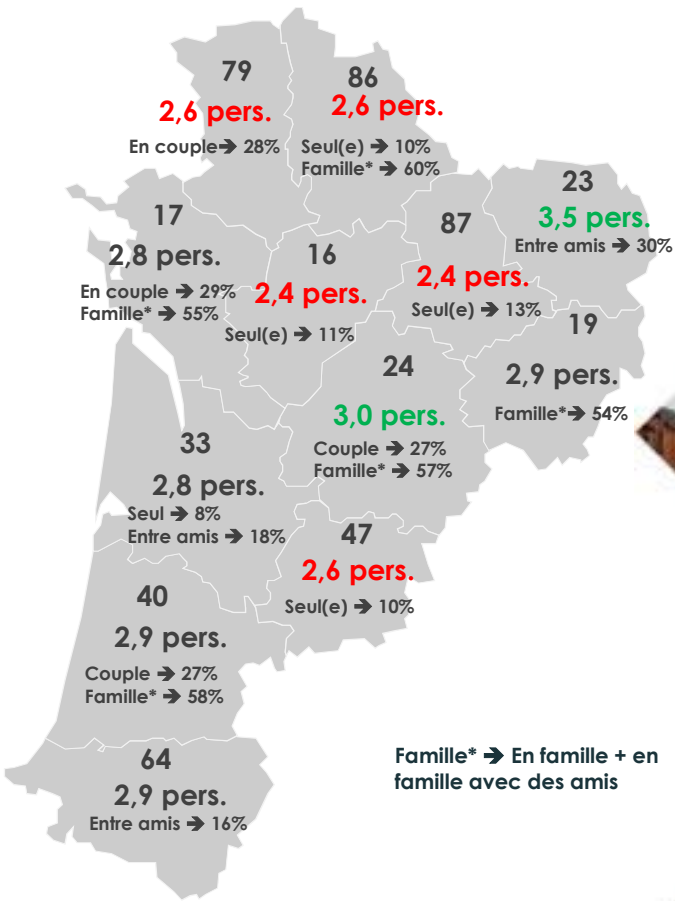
79
2,6 pers.
En couple ➔ 28%

86
2,6 pers.
Seul(e) ➔ 10%
Famille* ➔ 60%

23
3,5 pers.
Entre amis ➔ 30%

17
2,8 pers.
En couple ➔ 29%
Famille* ➔ 55%

16
2,4 pers.
Seul(e) ➔ 11%

87
2,4 pers.
Seul(e) ➔ 13%

19
2,9 pers.
Famille* ➔ 54%

24
3,0 pers.
Couple ➔ 27%
Famille* ➔ 57%

33
2,8 pers.
Seul ➔ 8%
Entre amis ➔ 18%

47
2,6 pers.
Seul(e) ➔ 10%

40
2,9 pers.
Couple ➔ 27%
Famille* ➔ 58%

64
2,9 pers.
Entre amis ➔ 16%

Famille* ➔ En famille + en famille avec des amis